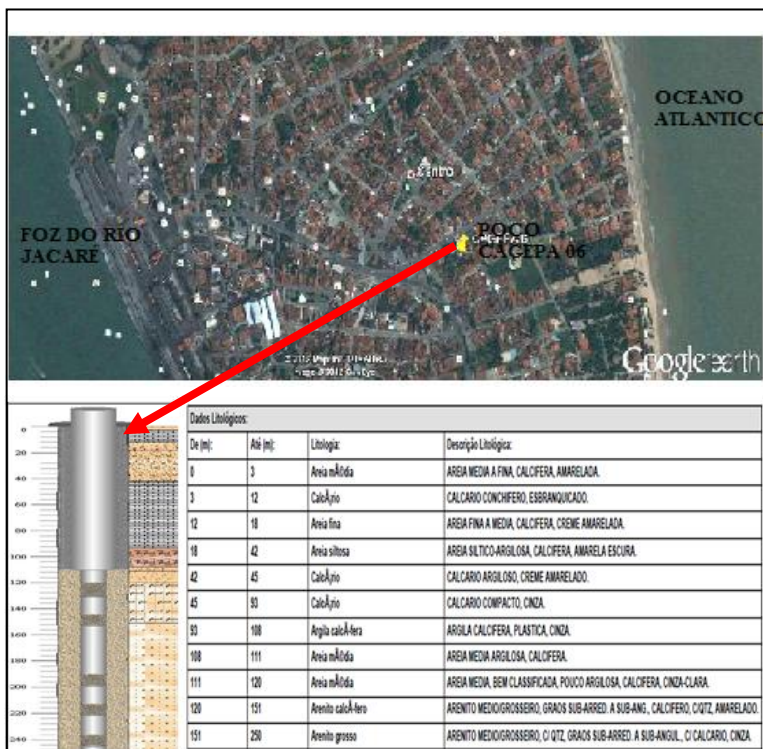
OCEANO ATLANTICO

Centro

FOZ DO RIO JACARÉ

POÇO CAGEPA 06

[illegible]

Google earth

0
20
40
60
80
100
120
140
160
180
200
220
240

Dados Litológicos:

| De (m): | Até (m): | Litologia: | Descrição Litológica: |
|---|---|---|---|
| 0 | 3 | Areia mÃ©dia | AREIA MEDIA A FINA, CALCIFERA, AMARELADA. |
| 3 | 12 | CalcÃ¡rio | CALCARIO CONCHIFERO, ESBRANQUICADO. |
| 12 | 18 | Areia fina | AREIA FINA A MEDIA, CALCIFERA, CREME AMARELADA. |
| 18 | 42 | Areia siltosa | AREIA SILTICO-ARGILOSA, CALCIFERA, AMARELA ESCURA. |
| 42 | 45 | CalcÃ¡rio | CALCARIO ARGILOSO, CREME AMARELADO. |
| 45 | 93 | CalcÃ¡rio | CALCARIO COMPACTO, CINZA. |
| 93 | 108 | Argila calcÃ­fera | ARGILA CALCIFERA, PLASTICA, CINZA. |
| 108 | 111 | Areia mÃ©dia | AREIA MEDIA ARGILOSA, CALCIFERA. |
| 111 | 120 | Areia mÃ©dia | AREIA MEDIA, BEM CLASSIFICADA, POUCO ARGILOSA, CALCIFERA, CINZA-CLARA. |
| 120 | 151 | Arenito calcÃ­fero | ARENITO MEDIO/GROSSEIRO, GRAOS SUB-ARRED. A SUB-ANG., CALCIFERO, C/QTZ, AMARELADO. |
| 151 | 250 | Arenito grosso | ARENITO MEDIO/GROSSEIRO, C/ QTZ, GRAOS SUB-ARRED. A SUB-ANGUL., C/ CALCARIO, CINZA. |